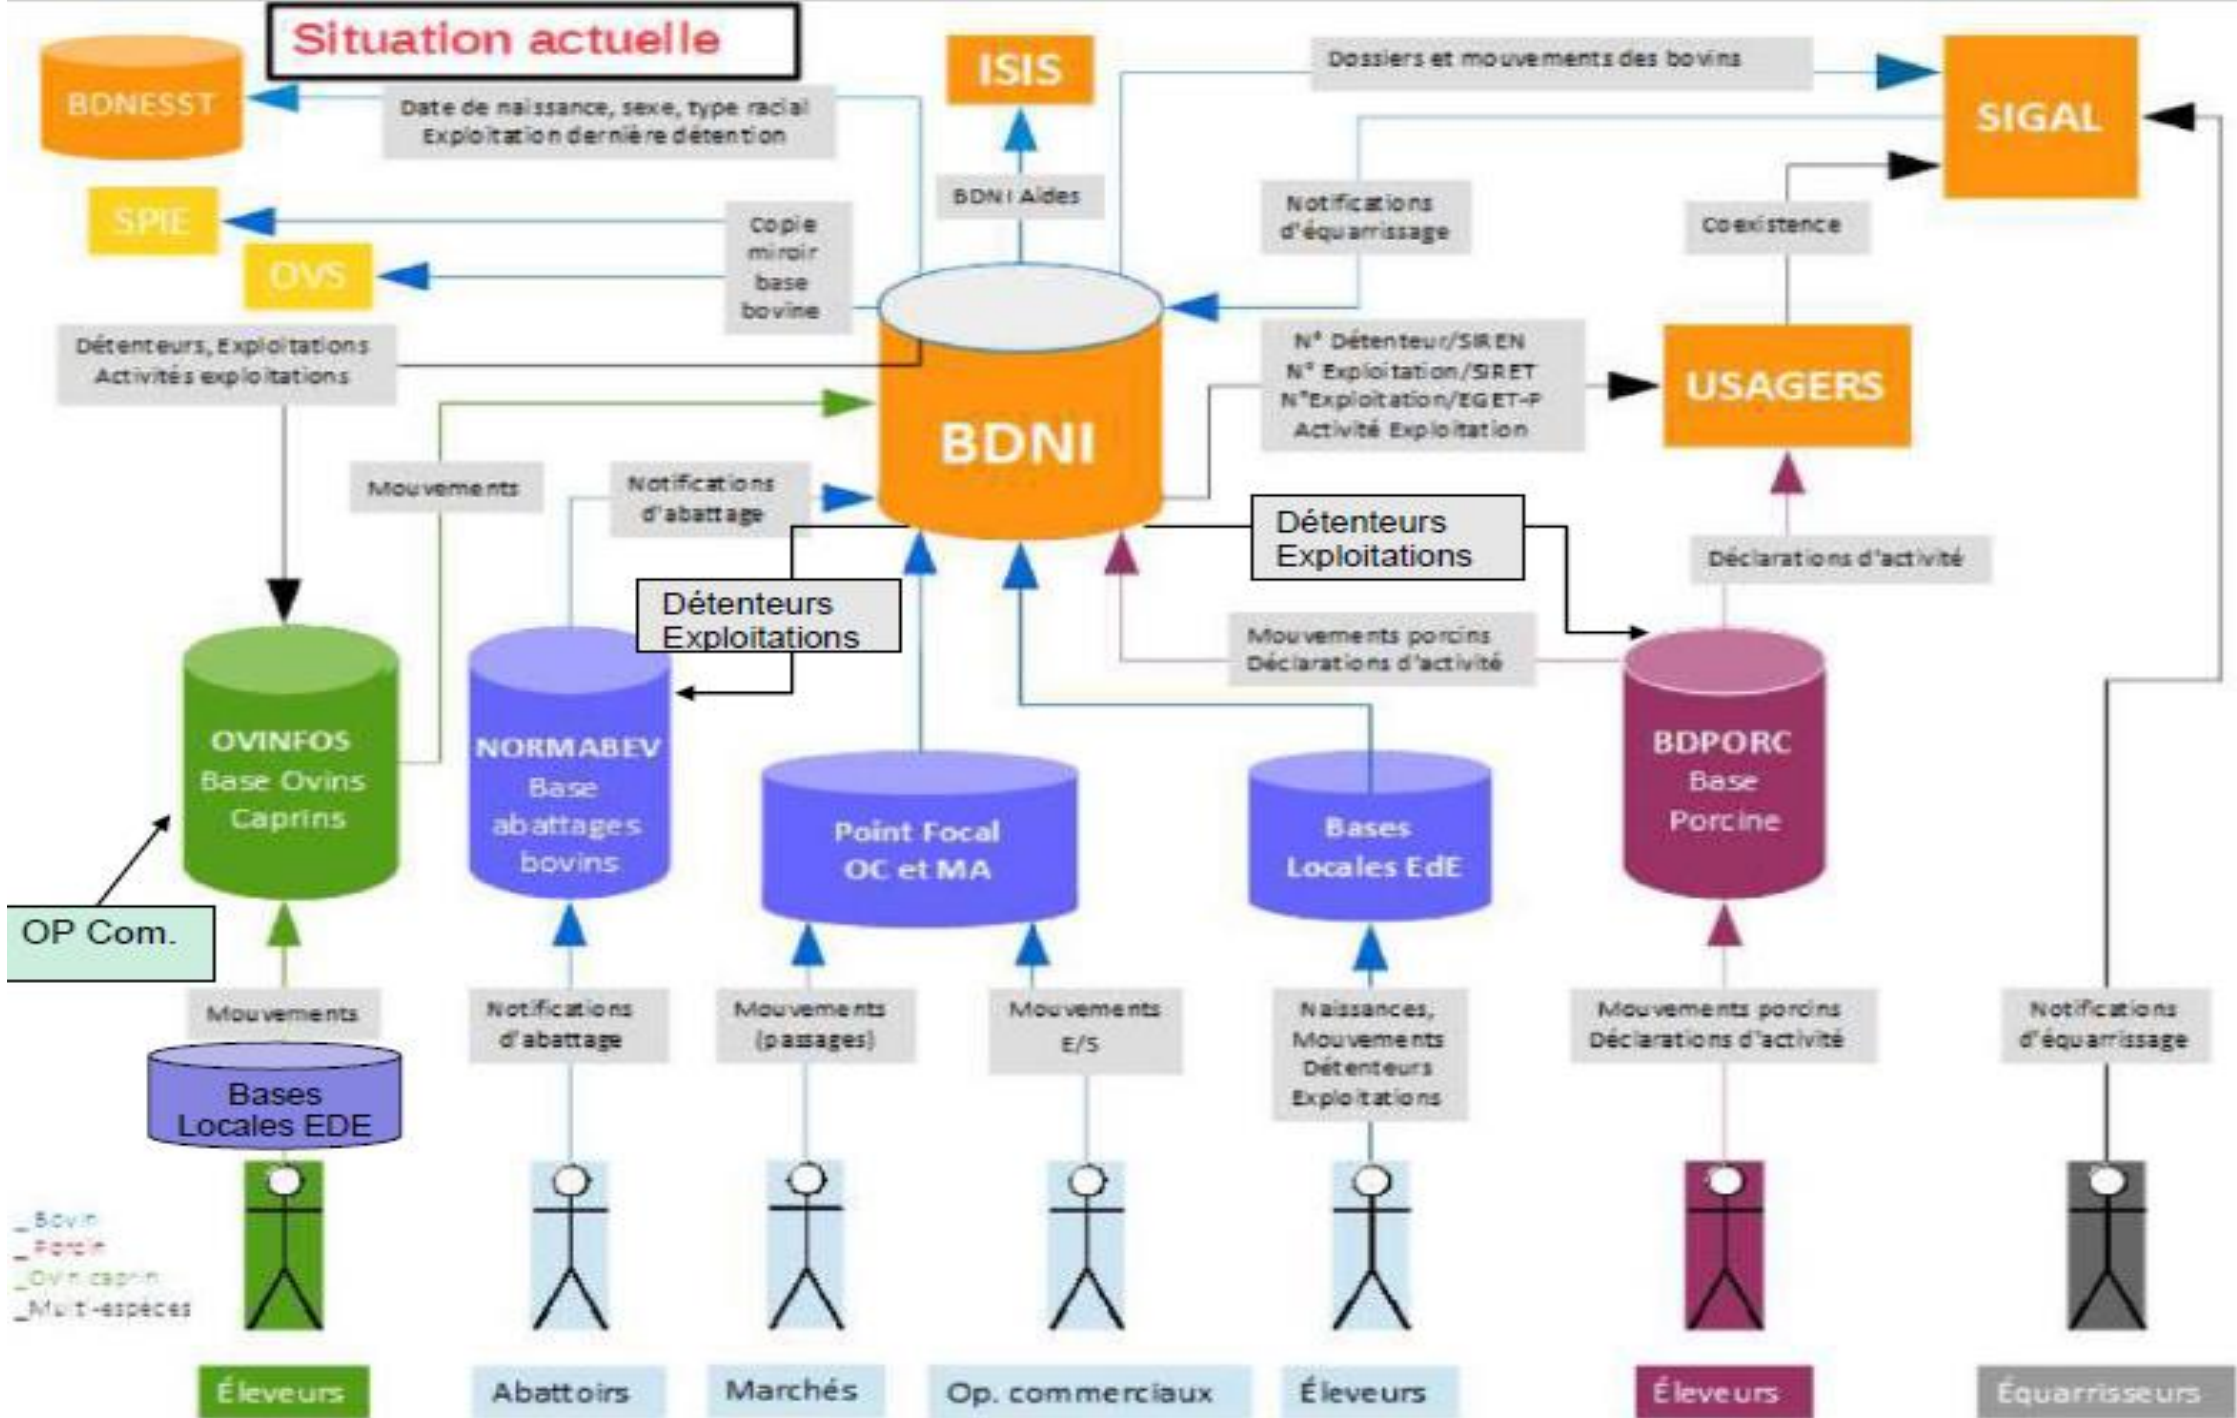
Situation actuelle

BDNESST

Date de naissance, sexe, type racial
Exploitation dernière détention

ISIS

Dossiers et mouvements des bovins

SIGAL

BDNI Aides

SPIE

OVS

copie miroir base bovine

Notifications d'équarrissage

Coexistence

Détenteurs, Exploitations
Activités exploitations

BDNI

N° Détenteur/SIREN
N° Exploitation/SIRET
N°Exploitation/EGET-P
Activité Exploitation

USAGERS

Mouvements

Notifications d'abattage

Détenteurs
Exploitations

Déclarations d'activité

Détenteurs
Exploitations

Mouvements porcins
Déclarations d'activité

OVINFOS
Base Ovins Caprins

NORMABEV
Base abattages bovins

Point Focal
OC et MA

Bases
Locales EdE

BDPORC
Base
Porcine

OP Com.

Mouvements

Notifications d'abattage

Mouvements (passages)

Mouvements E/S

Naissances, Mouvements Détenteurs Exploitations

Mouvements porcins
Déclarations d'activité

Notifications d'équarrissage

Bases
Locales EDE

_Bovin
_Porcin
_Ovin caprin
_Multi-espèces

Éleveurs

Abattoirs

Marchés

Op. commerciaux

Éleveurs

Éleveurs

Équarrisseurs